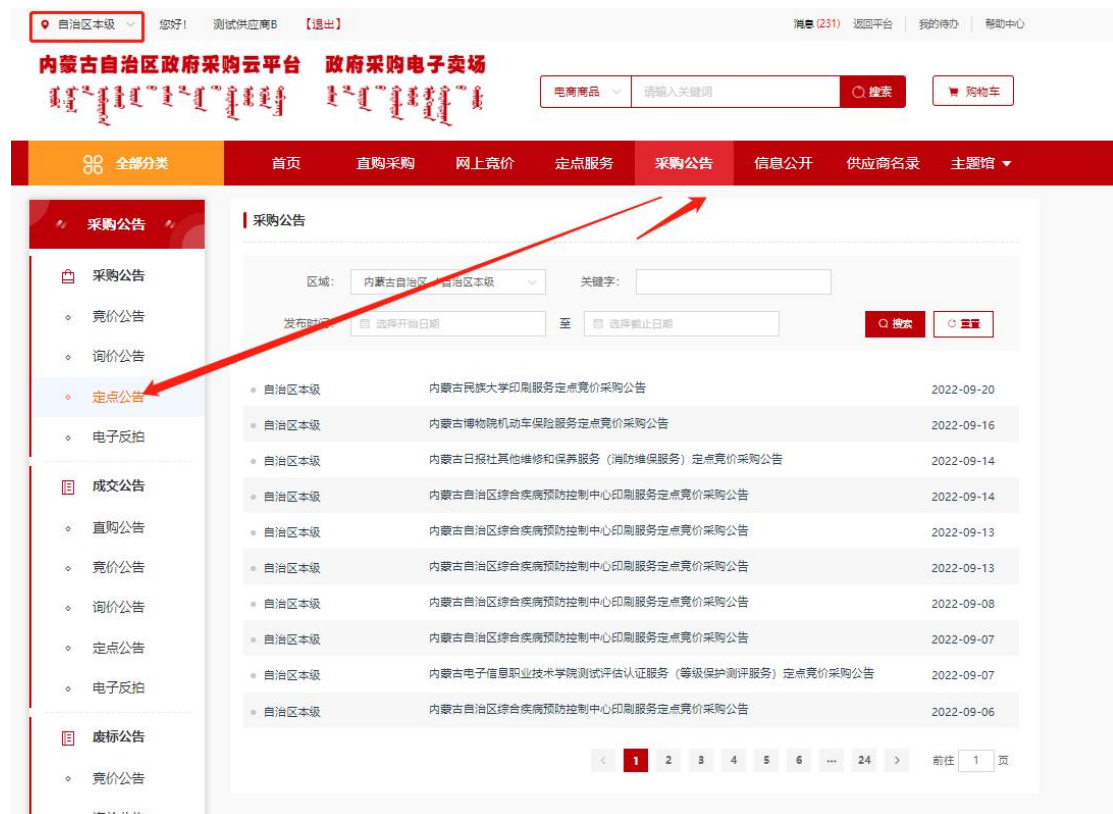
自治区本级 您好！ 测试供应商B 【退出】 消息(231) 返回平台 我的待办 帮助中心

内蒙古自治区政府采购云平台 政府采购电子卖场

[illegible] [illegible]

电商商品 请输入关键词 搜索 购物车

全部分类 首页 直购采购 网上竞价 定点服务 采购公告 信息公开 供应商名录 主题馆

采购公告

采购公告
竞价公告
询价公告
定点公告
电子反拍

成交公告
直购公告
竞价公告
询价公告
定点公告
电子反拍

废标公告
竞价公告

采购公告

区域： 内蒙古自治区 / 自治区本级 关键字：
发布时间： 选择开始日期 至 选择截止日期 搜索 重置

| | | |
|---|---|---|
| 自治区本级 | 内蒙古民族大学印刷服务定点竞价采购公告 | 2022-09-20 |
| 自治区本级 | 内蒙古博物院机动车保险服务定点竞价采购公告 | 2022-09-16 |
| 自治区本级 | 内蒙古日报社其他维修和保养服务（消防维保服务）定点竞价采购公告 | 2022-09-14 |
| 自治区本级 | 内蒙古自治区综合疾病预防控制中心印刷服务定点竞价采购公告 | 2022-09-14 |
| 自治区本级 | 内蒙古自治区综合疾病预防控制中心印刷服务定点竞价采购公告 | 2022-09-13 |
| 自治区本级 | 内蒙古自治区综合疾病预防控制中心印刷服务定点竞价采购公告 | 2022-09-13 |
| 自治区本级 | 内蒙古自治区综合疾病预防控制中心印刷服务定点竞价采购公告 | 2022-09-08 |
| 自治区本级 | 内蒙古自治区综合疾病预防控制中心印刷服务定点竞价采购公告 | 2022-09-07 |
| 自治区本级 | 内蒙古电子信息职业技术学院测试评估认证服务（等级保护测评服务）定点竞价采购公告 | 2022-09-07 |
| 自治区本级 | 内蒙古自治区综合疾病预防控制中心印刷服务定点竞价采购公告 | 2022-09-06 |

< 1 2 3 4 5 6 ... 24 > 前往 1 页